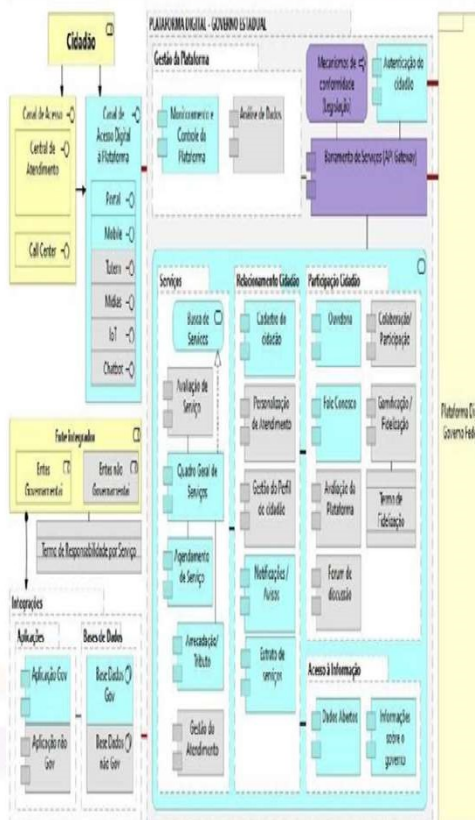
Cidadão

PLATAFORMA DIGITAL - GOVERNO ESTADUAL

Gestão da Plataforma

Canal de Acesso

Central de Atendimento

Call Center

Canal de Acesso Digital à Plataforma

Portal

Mobile

Totem

Mídias

IoT

Chatbot

Monitoramento e Controle da Plataforma

Análise de Dados

Mecanismos de conformidade (legislação)

Autenticação do cidadão

Barramento de Serviços (API Gateway)

Serviços

Busca de Serviços

Avaliação de Serviço

Quadro Geral de Serviços

Agendamento de Serviço

Arrecadação/ Tributo

Gestão do Atendimento

Relacionamento Cidadão

Cadastro do cidadão

Personalização de Atendimento

Gestão do Perfil do cidadão

Notificações/ Avisos

Extrato de serviços

Participação Cidadão

Ouvidoria

Colaboração/ Participação

Fale Conosco

Gamificação / Fidelização

Avaliação da Plataforma

Termo de Fidelização

Forum de discussão

Acesso à Informação

Dados Abertos

Informações sobre o governo

Ente Integrado

Entes Governamentais

Entes não Governamentais

Termo de Responsabilidade por Serviço

Integrações

Aplicações

Aplicação Gov

Aplicação não Gov

Bases de Dados

Base Dados Gov

Base Dados não Gov

Plataforma D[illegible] Governo Fede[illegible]